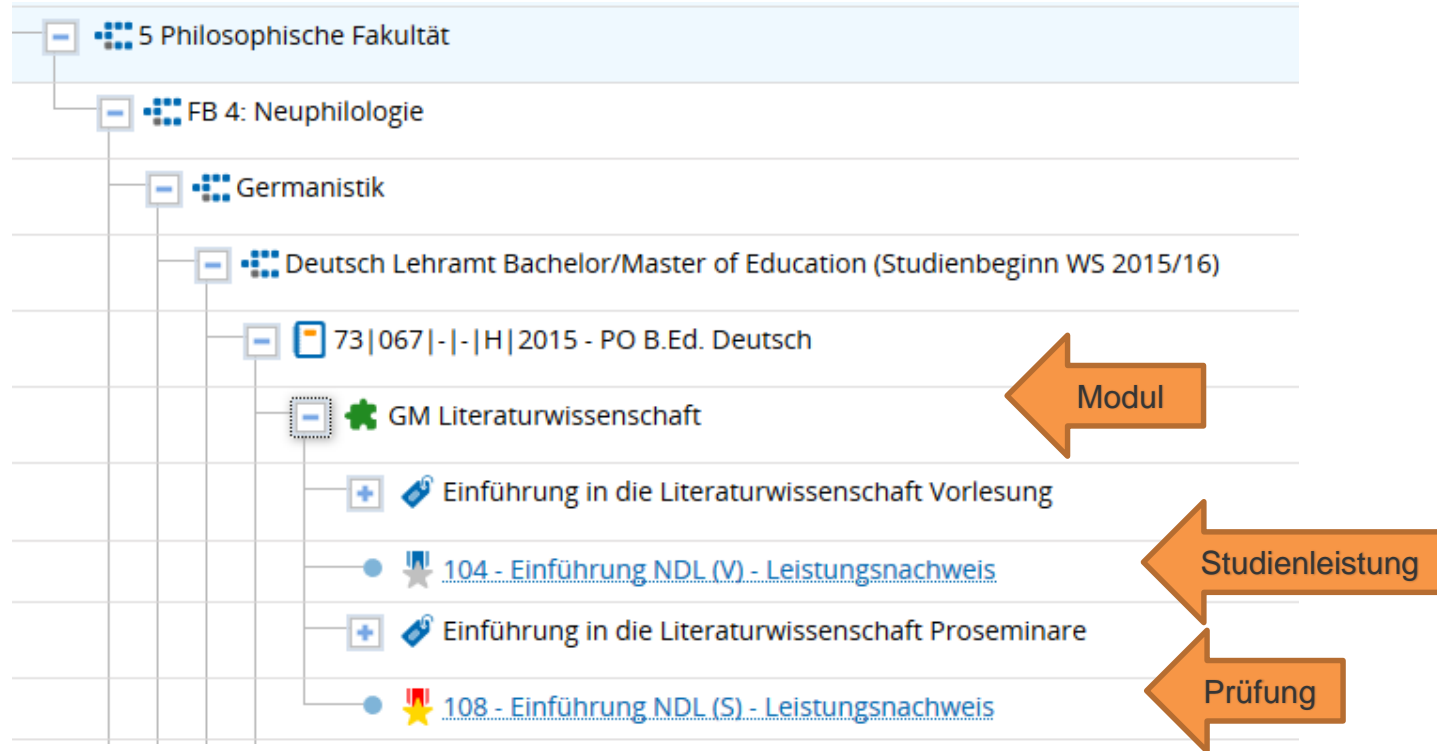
5 Philosophische Fakultät

FB 4: Neuphilologie

Germanistik

Deutsch Lehramt Bachelor/Master of Education (Studienbeginn WS 2015/16)

73|067|-|-|H|2015 - PO B.Ed. Deutsch

GM Literaturwissenschaft

Modul

Einführung in die Literaturwissenschaft Vorlesung

104 - Einführung NDL (V) - Leistungsnachweis

Studienleistung

Einführung in die Literaturwissenschaft Proseminare

108 - Einführung NDL (S) - Leistungsnachweis

Prüfung